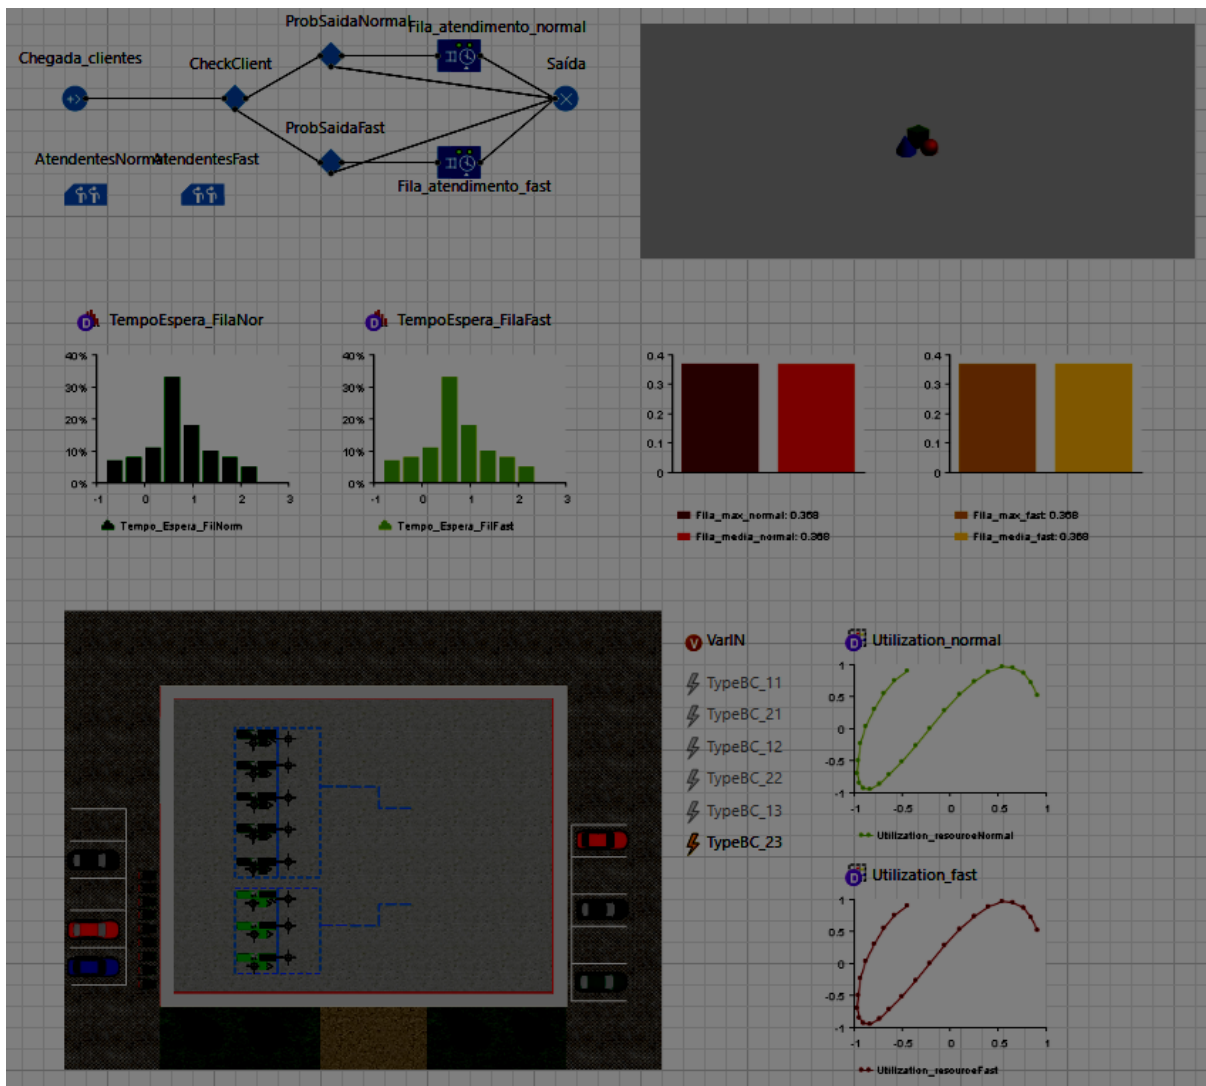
ProbSaidaNormal
Fila_atendimento_normal
Chegada_clientes
CheckClient
Saída
ProbSaidaFast
AtendentesNormal
AtendentesFast
Fila_atendimento_fast

TempoEspera_FilaNor
40%
30%
20%
10%
0%
-1 0 1 2 3
Tempo_Espera_FilNorm

TempoEspera_FilaFast
40%
30%
20%
10%
0%
-1 0 1 2 3
Tempo_Espera_FilFast

0.4
0.3
0.2
0.1
0
Fila_max_normal: 0.368
Fila_media_normal: 0.368

0.4
0.3
0.2
0.1
0
Fila_max_fast: 0.368
Fila_media_fast: 0.368

VarIN
TypeBC_11
TypeBC_21
TypeBC_12
TypeBC_22
TypeBC_13
TypeBC_23

Utilization_normal
1
0.5
0
-0.5
-1
-1 -0.5 0 0.5 1
Utilization_resourceNormal

Utilization_fast
1
0.5
0
-0.5
-1
-1 -0.5 0 0.5 1
Utilization_resourceFast